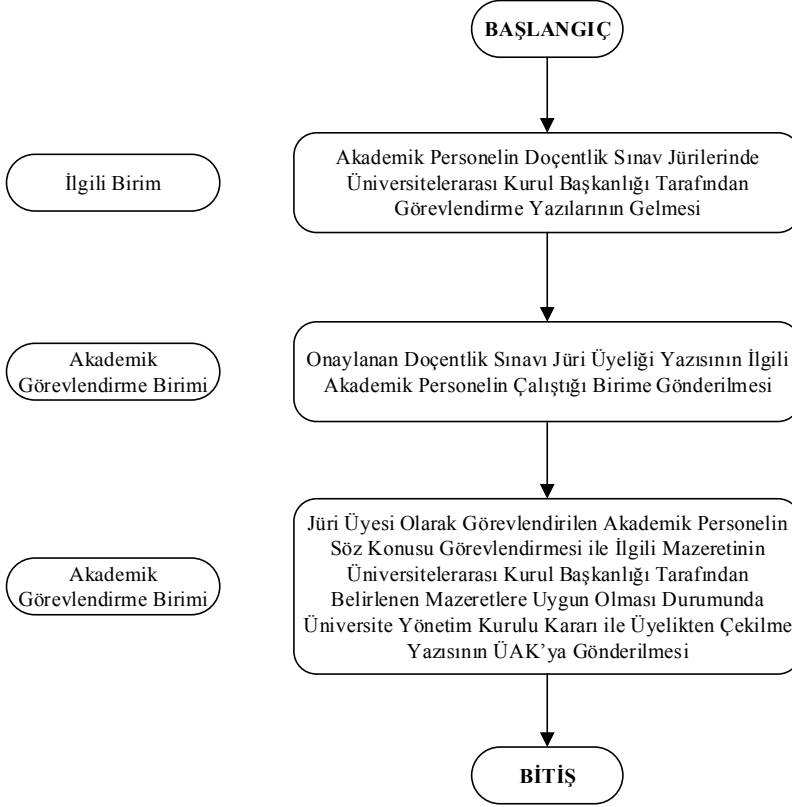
BAŞLANGIÇ

İlgili Birim

Akademik Personelin Doçentlik Sınav Jürilerinde Üniversitelerarası Kurul Başkanlığı Tarafından Görevlendirme Yazılarının Gelmesi

Akademik Görevlendirme Birimi

Onaylanan Doçentlik Sınavı Jüri Üyeliği Yazısının İlgili Akademik Personelin Çalıştığı Birime Gönderilmesi

Akademik Görevlendirme Birimi

Jüri Üyesi Olarak Görevlendirilen Akademik Personelin Söz Konusu Görevlendirmesi ile İlgili Mazeretinin Üniversitelerarası Kurul Başkanlığı Tarafından Belirlenen Mazeretlere Uygun Olması Durumunda Üniversite Yönetim Kurulu Kararı ile Üyelikten Çekilme Yazısının ÜAK'ya Gönderilmesi

BİTİŞ